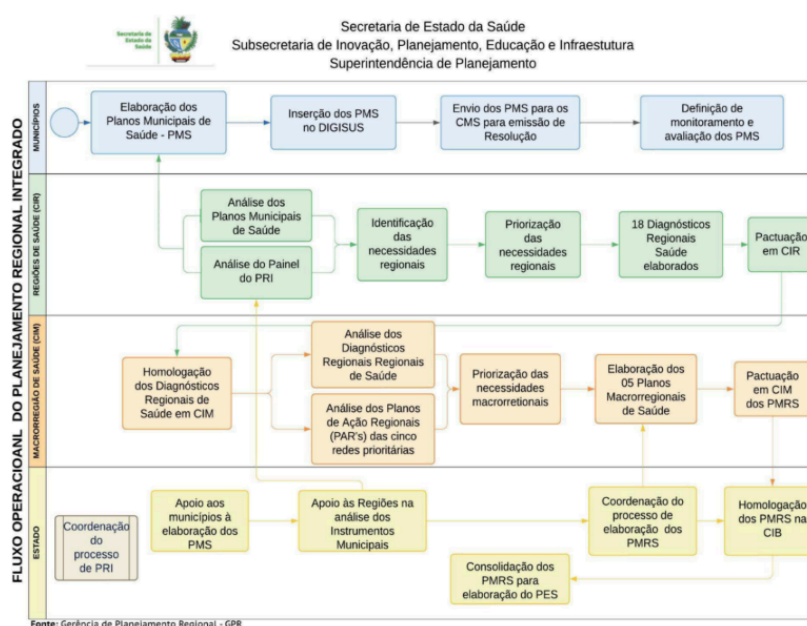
Secretaria de Estado da Saúde

Secretaria de Estado da Saúde
Subsecretaria de Inovação, Planejamento, Educação e Infraestutura
Superintendência de Planejamento

FLUXO OPERACIOANL DO PLANEJAMENTO REGIONAL INTEGRADO

MUNICÍPIOS

Elaboração dos Planos Municipais de Saúde - PMS

Inserção dos PMS no DIGISUS

Envio dos PMS para os CMS para emissão de Resolução

Definição de monitoramento e avaliação dos PMS

REGIÕES DE SAÚDE (CIR)

Análise dos Planos Municipais de Saúde

Análise do Painel do PRI

Identificação das necessidades regionais

Priorização das necessidades regionais

18 Diagnósticos Regionais Saúde elaborados

Pactuação em CIR

MACRORREGIÃO DE SAÚDE (CIM)

Homologação dos Diagnósticos Regionais de Saúde em CIM

Análise dos Diagnósticos Regionais Regionais de Saúde

Análise dos Planos de Ação Regionais (PAR's) das cinco redes prioritárias

Priorização das necessidades macrorretionais

Elaboração dos 05 Planos Macrorregionais de Saúde

Pactuação em CIM dos PMRS

ESTADO

Coordenação do processo de PRI

Apoio aos municípios à elaboração dos PMS

Apoio às Regiões na análise dos Instrumentos Municipais

Coordenação do processo de elaboração dos PMRS

Homologação dos PMRS na CIB

Consolidação dos PMRS para elaboração do PES

Fonte: Gerência de Planejamento Regional - GPR